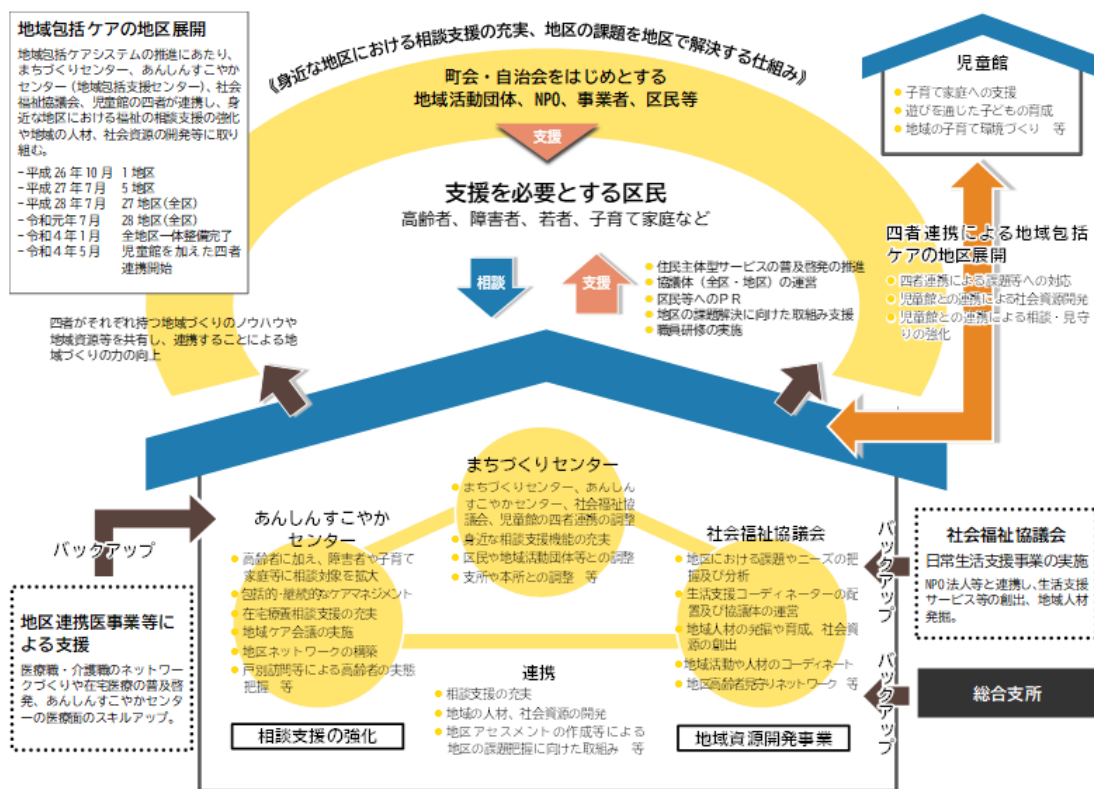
地域包括ケアの地区展開

地域包括ケアシステムの推進にあたり、まちづくりセンター、あんしんすこやかセンター（地域包括支援センター）、社会福祉協議会、児童館の四者が連携し、身近な地区における福祉の相談支援の強化や地域の人材、社会資源の開発等に取り組む。

－平成 26 年 10 月　1 地区
－平成 27 年 7 月　5 地区
－平成 28 年 7 月　27 地区（全区）
－令和元年 7 月　28 地区（全区）
－令和 4 年 1 月　全地区一体整備完了
－令和 4 年 5 月　児童館を加えた四者連携開始

《身近な地区における相談支援の充実、地区の課題を地区で解決する仕組み》

町会・自治会をはじめとする
地域活動団体、NPO、事業者、区民等

支援

支援を必要とする区民
高齢者、障害者、若者、子育て家庭など

相談

支援

● 住民主体型サービスの普及啓発の推進
● 協議体（全区・地区）の運営
● 区民等へのＰＲ
● 地区の課題解決に向けた取組み支援
● 職員研修の実施

児童館
● 子育て家庭への支援
● 遊びを通じた子どもの育成
● 地域の子育て環境づくり　等

四者連携による地域包括ケアの地区展開
● 四者連携による課題等への対応
● 児童館との連携による社会資源開発
● 児童館との連携による相談・見守りの強化

四者がそれぞれ持つ地域づくりのノウハウや地域資源等を共有し、連携することによる地域づくりの力の向上

まちづくりセンター
● まちづくりセンター、あんしんすこやかセンター、社会福祉協議会、児童館の四者連携の調整
● 身近な相談支援機能の充実
● 区民や地域活動団体等との調整
● 支所や本所との調整　等

あんしんすこやかセンター
● 高齢者に加え、障害者や子育て家庭等に相談対象を拡大
● 包括的・継続的なケアマネジメント
● 在宅療養相談支援の充実
● 地域ケア会議の実施
● 地区ネットワークの構築
● 戸別訪問等による高齢者の実態把握　等

社会福祉協議会
● 地区における課題やニーズの把握及び分析
● 生活支援コーディネーターの配置及び協議体の運営
● 地域人材の発掘や育成、社会資源の創出
● 地域活動や人材のコーディネート
● 地区高齢者見守りネットワーク　等

連携
● 相談支援の充実
● 地域の人材、社会資源の開発
● 地区アセスメントの作成等による地区の課題把握に向けた取組み　等

相談支援の強化

地域資源開発事業

バックアップ

地区連携医事業等による支援
医療職・介護職のネットワークづくりや在宅医療の普及啓発、あんしんすこやかセンターの医療面のスキルアップ。

バックアップ

社会福祉協議会
日常生活支援事業の実施
NPO法人等と連携し、生活支援サービス等の創出、地域人材発掘。

バックアップ

総合支所